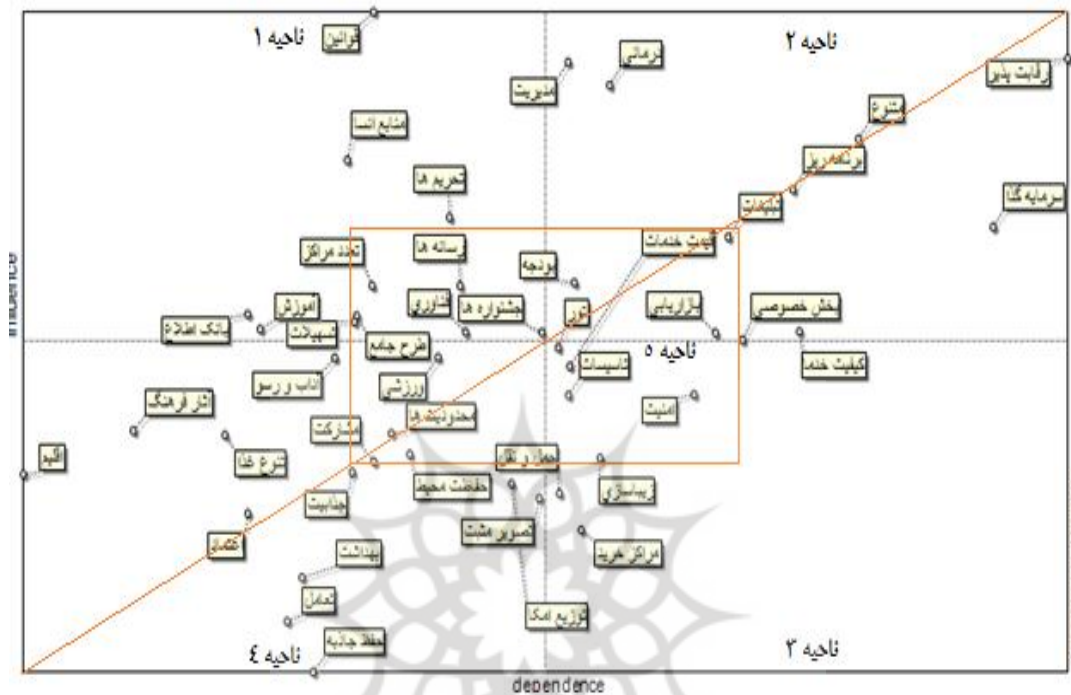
ناحیه ۱
قوانین
ناحیه ۲
درمانی
مدیریت
رقابت پذیر
تنوع
برنامه ریز
منابع انسا
تحریم ها
تسهیلات
سرمایه گذا
influence
کیفیت خدمات
تعدد مراکز
رسانه ها
بودجه
آموزش
جشنواره ها
تور
بازاریابی
بخش خصوصی
بانک اطلاعا
تسهیلات
شاوری
طرح جامع
ناحیه ۵
کیفیت خدم
آداب و رسو
تاسیسات
ورزشی
آثار فرهنگ
محدودیت ها
امنیت
مشارکت
اقلیم
تنوع غذا
حمل و نقل
حفاظت محیط
زیباسازی
جذابیت
تصویر مثبت
اقتصاد
مراکز خرید
بهداشت
تعامل
توزیع امک
حفظ جاذبه
ناحیه ٤
ناحیه ۳
dependence